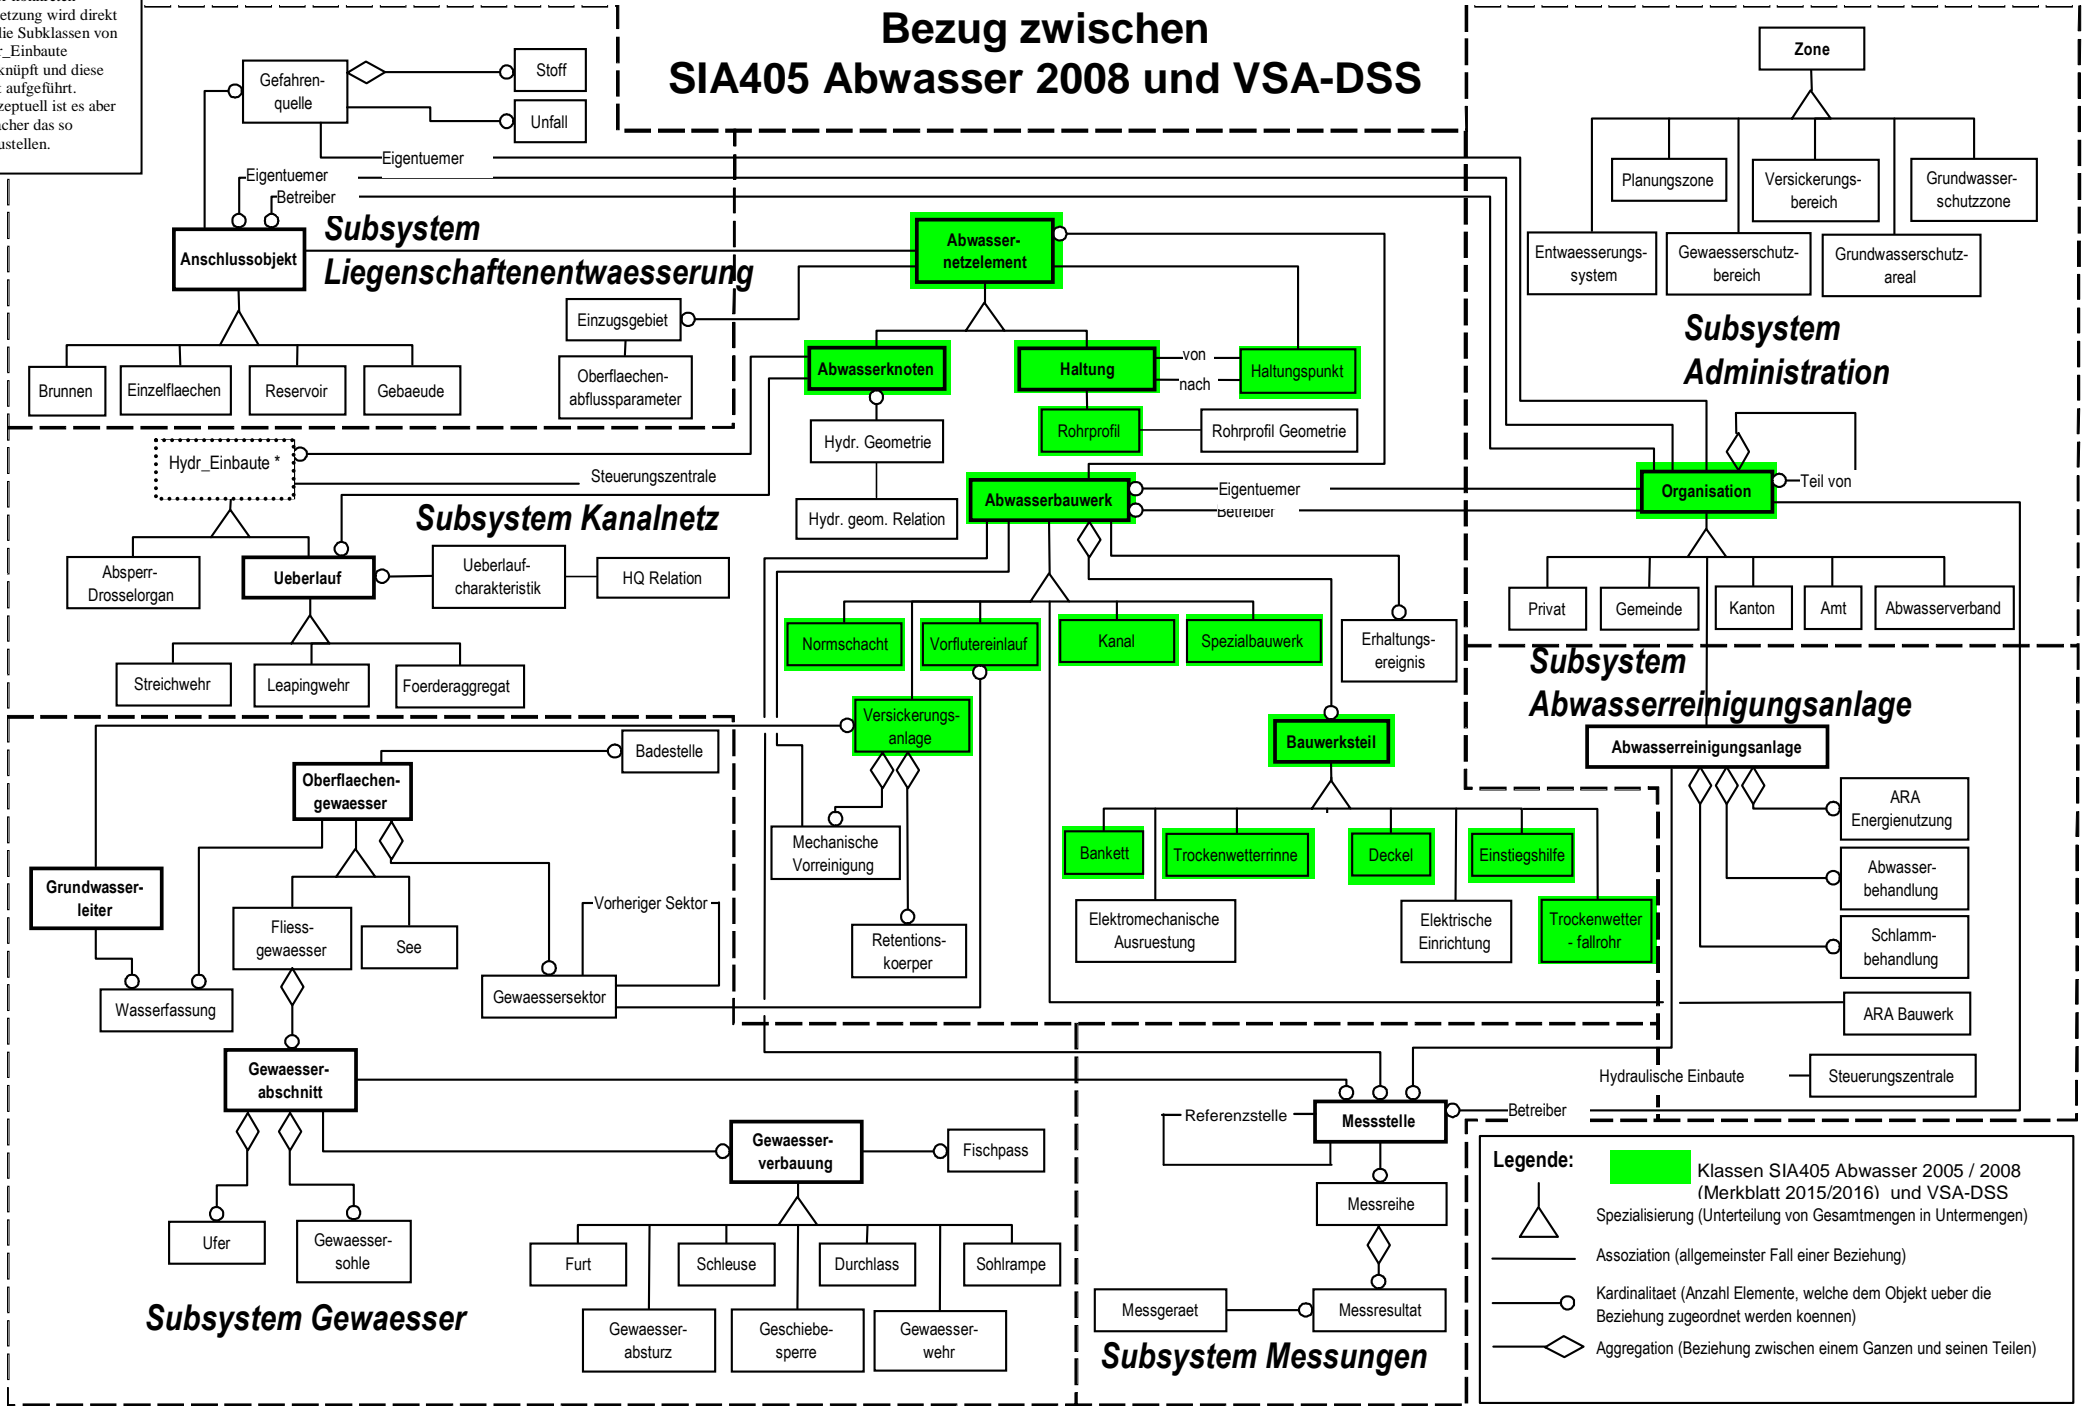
etzung wird direkt
die Subklassen von
_Einbaute
knüpft und diese
aufgeführt.
zeptuell ist es aber
cher das so
ustellen.

Bezug zwischen
SIA405 Abwasser 2008 und VSA-DSS

Gefahren-quelle
Stoff
Unfall
Eigentuemer
Eigentuemer
Betreiber
Anschlussobjekt
Subsystem Liegenschaftenentwaesserung
Brunnen
Einzelflaechen
Reservoir
Gebaeude
Einzugsgebiet
Oberflaechen-abflussparameter
Abwasser-netzelement
Abwasserknoten
Haltung
von
nach
Haltungspunkt
Hydr. Geometrie
Rohrprofil
Rohrprofil Geometrie
Hydr. geom. Relation
Hydr_Einbaute *
Steuerungszentrale
Subsystem Kanalnetz
Absperr-Drosselorgan
Ueberlauf
Ueberlauf-charakteristik
HQ Relation
Streichwehr
Leapingwehr
Foerderaggregat
Abwasserbauwerk
Eigentuemer
Betreiber
Normschacht
Vorflutereinlauf
Kanal
Spezialbauwerk
Erhaltungs-ereignis
Versickerungs-anlage
Bauwerksteil
Mechanische Vorreinigung
Retentions-koerper
Bankett
Trockenwetterrinne
Deckel
Einstiegshilfe
Elektromechanische Ausruestung
Elektrische Einrichtung
Trockenwetter - fallrohr
Zone
Planungszone
Versickerungs-bereich
Grundwasser-schutzzone
Entwaesserungs-system
Gewaesserschutz-bereich
Grundwasserschutz-areal
Subsystem Administration
Organisation
Teil von
Privat
Gemeinde
Kanton
Amt
Abwasserverband
Subsystem Abwasserreinigungsanlage
Abwasserreinigungsanlage
ARA Energienutzung
Abwasser-behandlung
Schlamm-behandlung
ARA Bauwerk
Hydraulische Einbaute
Steuerungszentrale
Badestelle
Oberflaechen-gewaesser
Grundwasser-leiter
Fliess-gewaesser
See
Vorheriger Sektor
Wasserfassung
Gewaessersektor
Gewaesser-abschnitt
Ufer
Gewaesser-sohle
Gewaesser-verbauung
Fischpass
Furt
Schleuse
Durchlass
Sohlrampe
Gewaesser-absturz
Geschiebe-sperre
Gewaesser-wehr
Subsystem Gewaesser
Referenzstelle
Messstelle
Betreiber
Messreihe
Messgeraet
Messresultat
Subsystem Messungen
Legende:
Klassen SIA405 Abwasser 2005 / 2008 (Merkblatt 2015/2016) und VSA-DSS
Spezialisierung (Unterteilung von Gesamtmengen in Untermengen)
Assoziation (allgemeinster Fall einer Beziehung)
Kardinalitaet (Anzahl Elemente, welche dem Objekt ueber die Beziehung zugeordnet werden koennen)
Aggregation (Beziehung zwischen einem Ganzen und seinen Teilen)